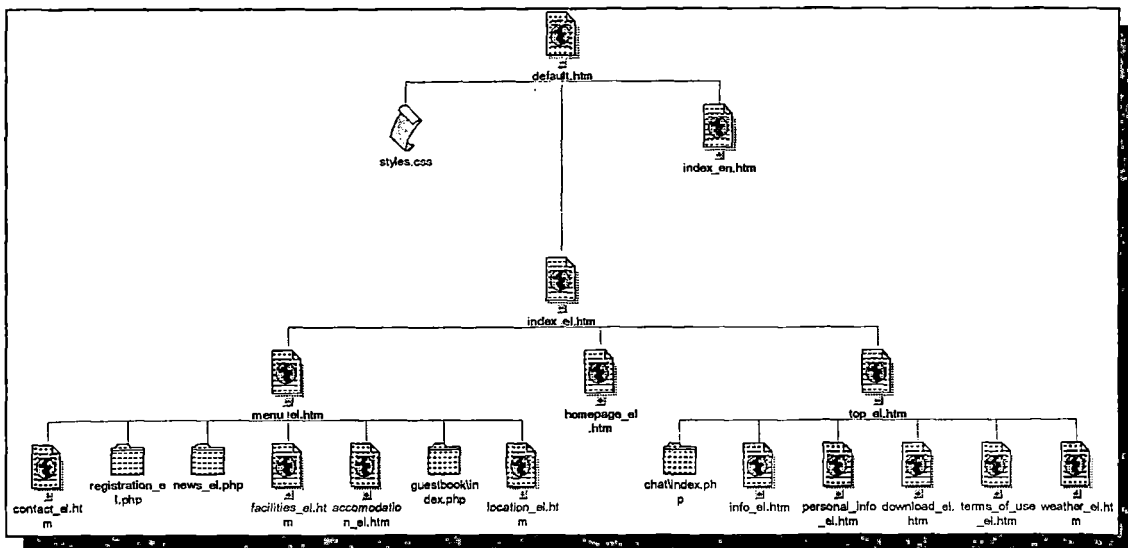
default.htm

styles.css

index_en.htm

index_el.htm

menu_el.htm

homepage_el.htm

top_el.htm

contact_el.htm

registration_el.php

news_el.php

facilities_el.htm

accomodation_el.htm

guestbook\index.php

location_el.htm

chat\index.php

info_el.htm

personal_info_el.htm

download_el.htm

terms_of_use_el.htm

weather_el.htm